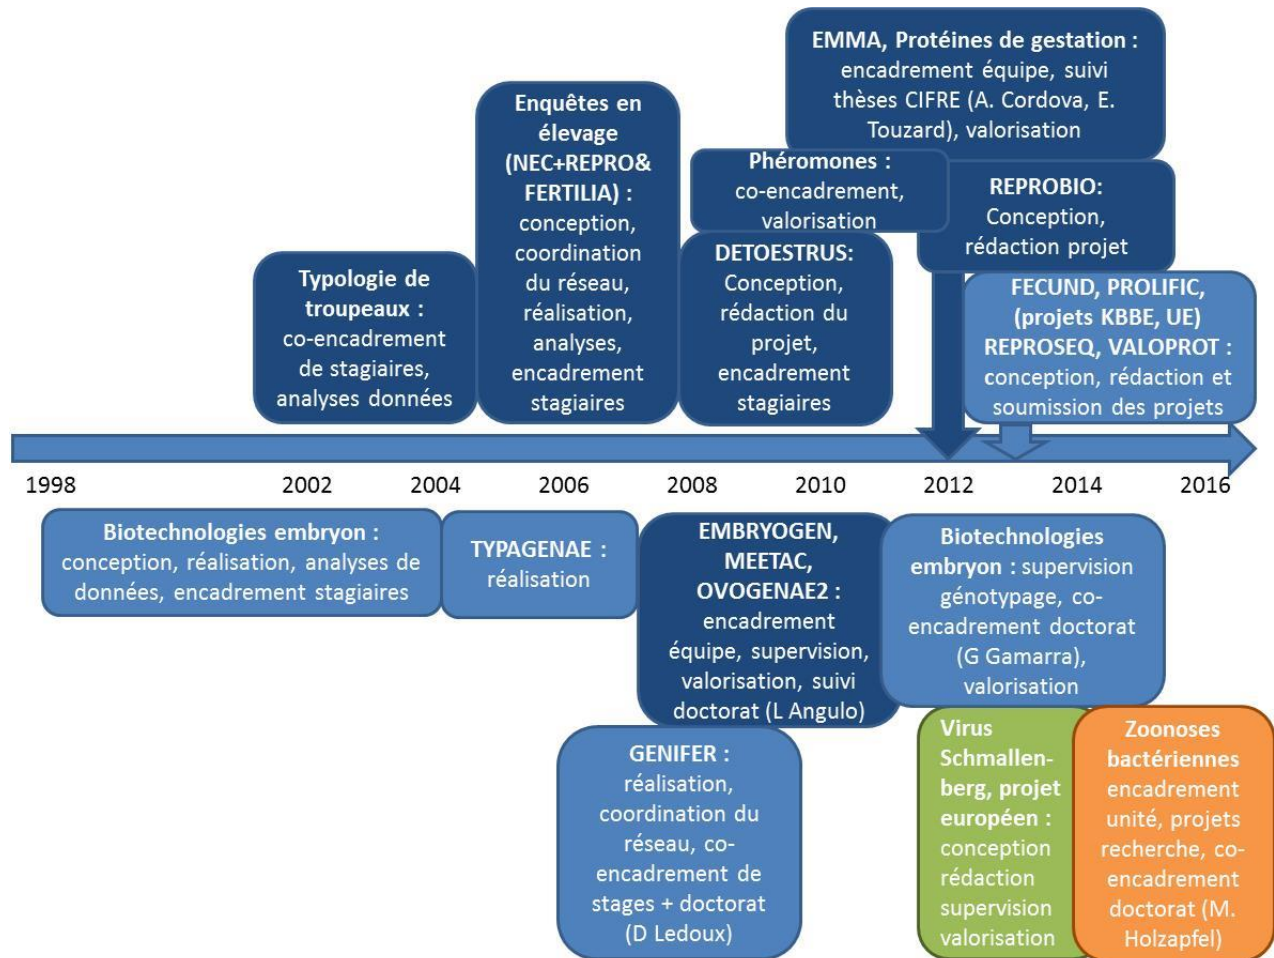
EMMA, Protéines de gestation : encadrement équipe, suivi thèses CIFRE (A. Cordova, E. Touzard), valorisation

Enquêtes en élevage (NEC+REPRO& FERTILIA) : conception, coordination du réseau, réalisation, analyses, encadrement stagiaires

Phéromones : co-encadrement, valorisation

REPROBIO: Conception, rédaction projet

Typologie de troupeaux : co-encadrement de stagiaires, analyses données

DETOESTRUS: Conception, rédaction du projet, encadrement stagiaires

FECUND, PROLIFIC, (projets KBBE, UE) REPROSEQ, VALOPROT : conception, rédaction et soumission des projets

1998 2002 2004 2006 2008 2010 2012 2014 2016

Biotechnologies embryon : conception, réalisation, analyses de données, encadrement stagiaires

TYPAGENAE : réalisation

EMBRYOGEN, MEETAC, OVOGENAE2 : encadrement équipe, supervision, valorisation, suivi doctorat (L Angulo)

Biotechnologies embryon : supervision génotypage, co-encadrement doctorat (G Gamarra), valorisation

GENIFER : réalisation, coordination du réseau, co-encadrement de stages + doctorat (D Ledoux)

Virus Schmallenberg, projet européen : conception rédaction supervision valorisation

Zoonoses bactériennes encadrement unité, projets recherche, co-encadrement doctorat (M. Holzapfel)